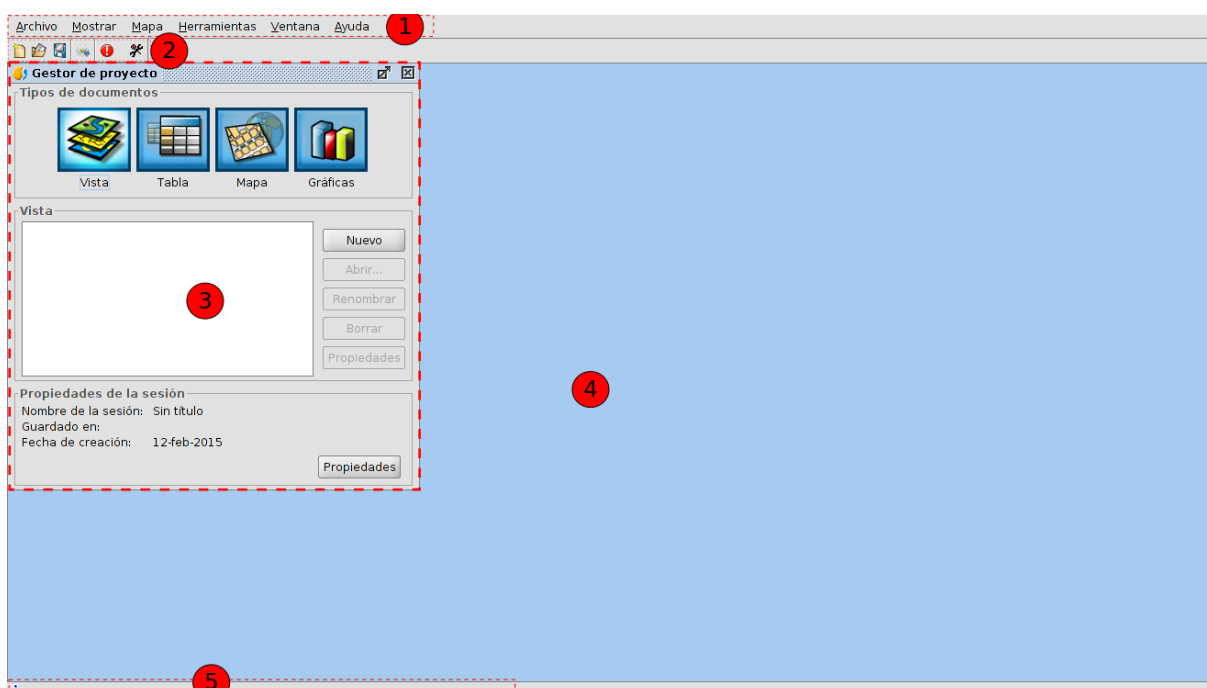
Archivo Mostrar Mapa Herramientas Ventana Ayuda 1

2

Gestor de proyecto

Tipos de documentos

Vista Tabla Mapa Gráficas

Vista

Nuevo
Abrir...
Renombrar
Borrar
Propiedades

3

4

Propiedades de la sesión
Nombre de la sesión: Sin título
Guardado en:
Fecha de creación: 12-feb-2015

Propiedades

5